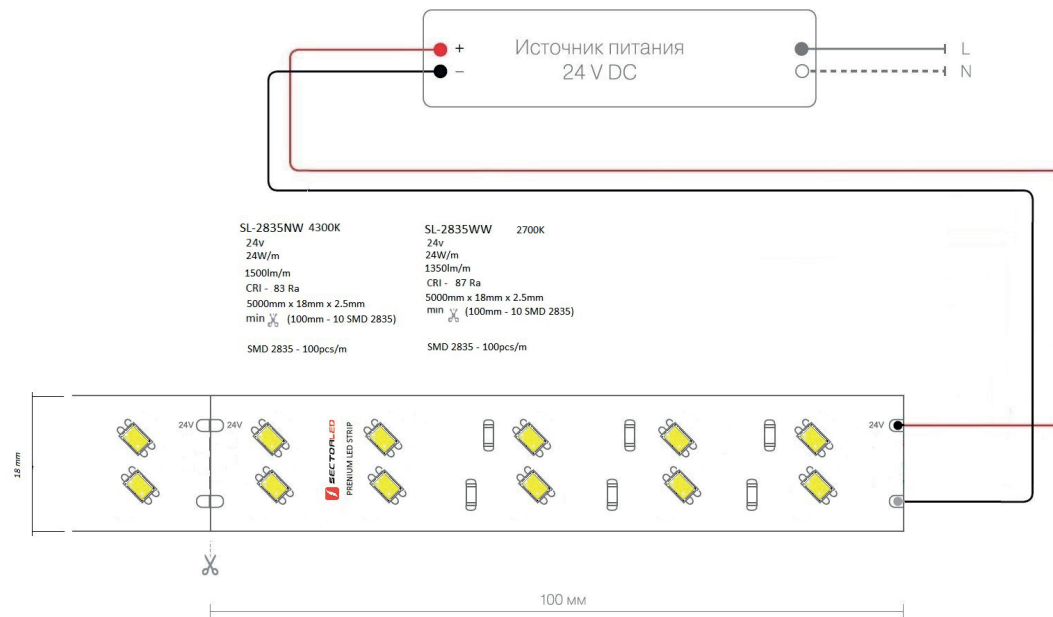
+
–
Источник питания
24 V DC
L
N

SL-2835NW 4300K
24v
24W/m
1500lm/m
CRI - 83 Ra
5000mm x 18mm x 2.5mm
min (100mm - 10 SMD 2835)

SMD 2835 - 100pcs/m

SL-2835WW 2700K
24v
24W/m
1350lm/m
CRI - 87 Ra
5000mm x 18mm x 2.5mm
min (100mm - 10 SMD 2835)

SMD 2835 - 100pcs/m

18 mm
24V
24V
SECTORLED
PREMIUM LED STRIP
24V

100 мм